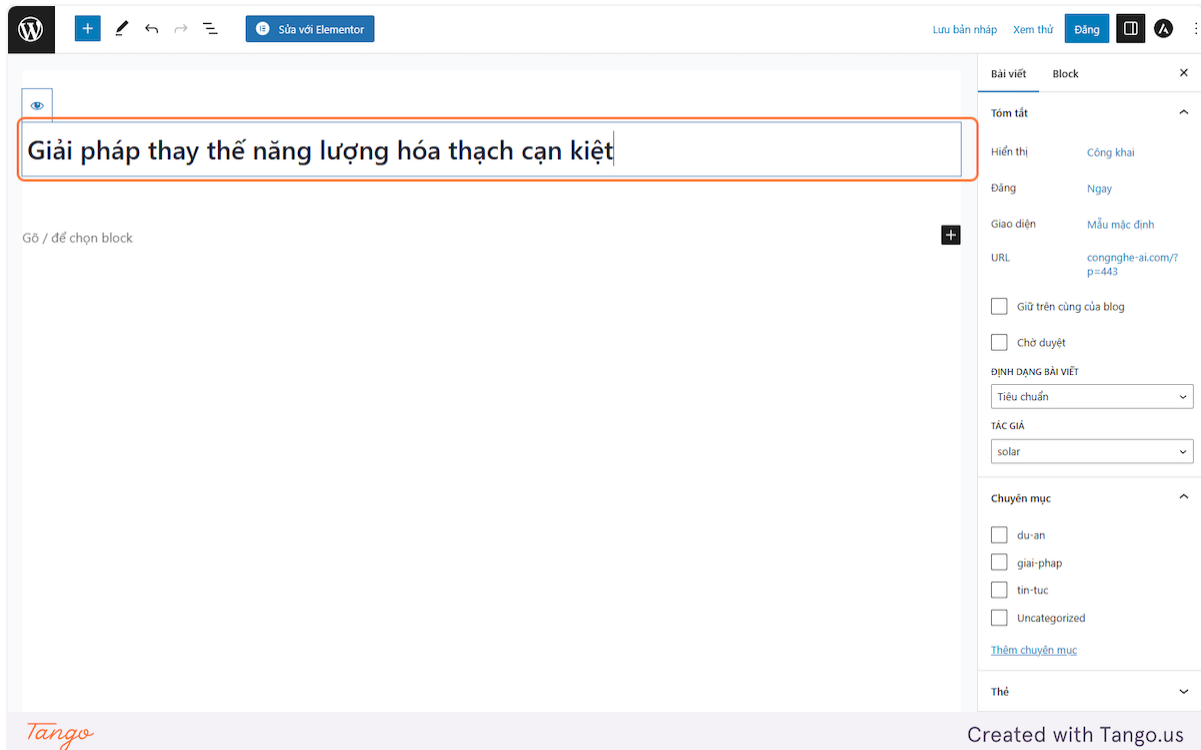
Sửa với Elementor

Lưu bản nháp Xem thử Đăng

Giải pháp thay thế năng lượng hóa thạch cạn kiệt

Gõ / để chọn block

Bài viết Block

Tóm tắt

Hiển thị Công khai

Đăng Ngay

Giao diện Mẫu mặc định

URL congnghe-ai.com/?p=443

Giữ trên cùng của blog

Chờ duyệt

ĐỊNH DẠNG BÀI VIẾT

Tiêu chuẩn

TÁC GIẢ

solar

Chuyên mục

du-an

giai-phap

tin-tuc

Uncategorized

Thêm chuyên mục

Thẻ

Tango

Created with Tango.us